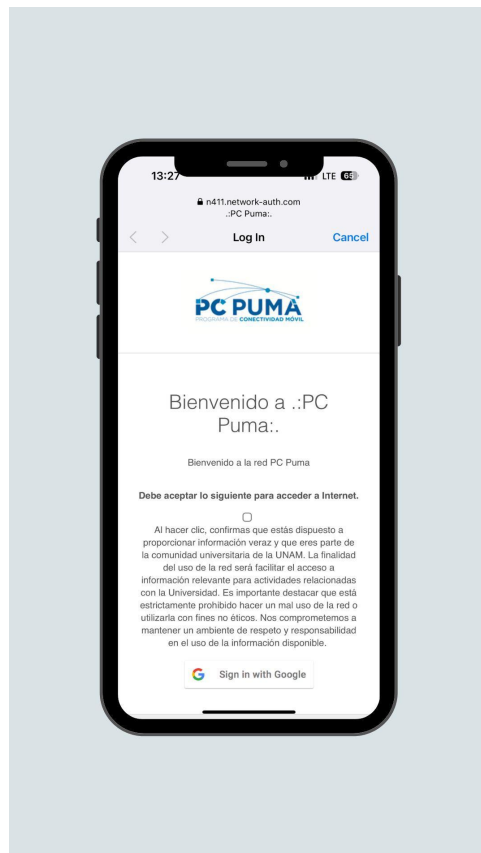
13:27

LTE 65

n411.network-auth.com
.:PC Puma:.

Log In

Cancel

PC PUMA
PROGRAMA DE CONECTIVIDAD MÓVIL

Bienvenido a .:PC Puma:.

Bienvenido a la red PC Puma

Debe aceptar lo siguiente para acceder a Internet.

Al hacer clic, confirmas que estás dispuesto a proporcionar información veraz y que eres parte de la comunidad universitaria de la UNAM. La finalidad del uso de la red será facilitar el acceso a información relevante para actividades relacionadas con la Universidad. Es importante destacar que está estrictamente prohibido hacer un mal uso de la red o utilizarla con fines no éticos. Nos comprometemos a mantener un ambiente de respeto y responsabilidad en el uso de la información disponible.

Sign in with Google